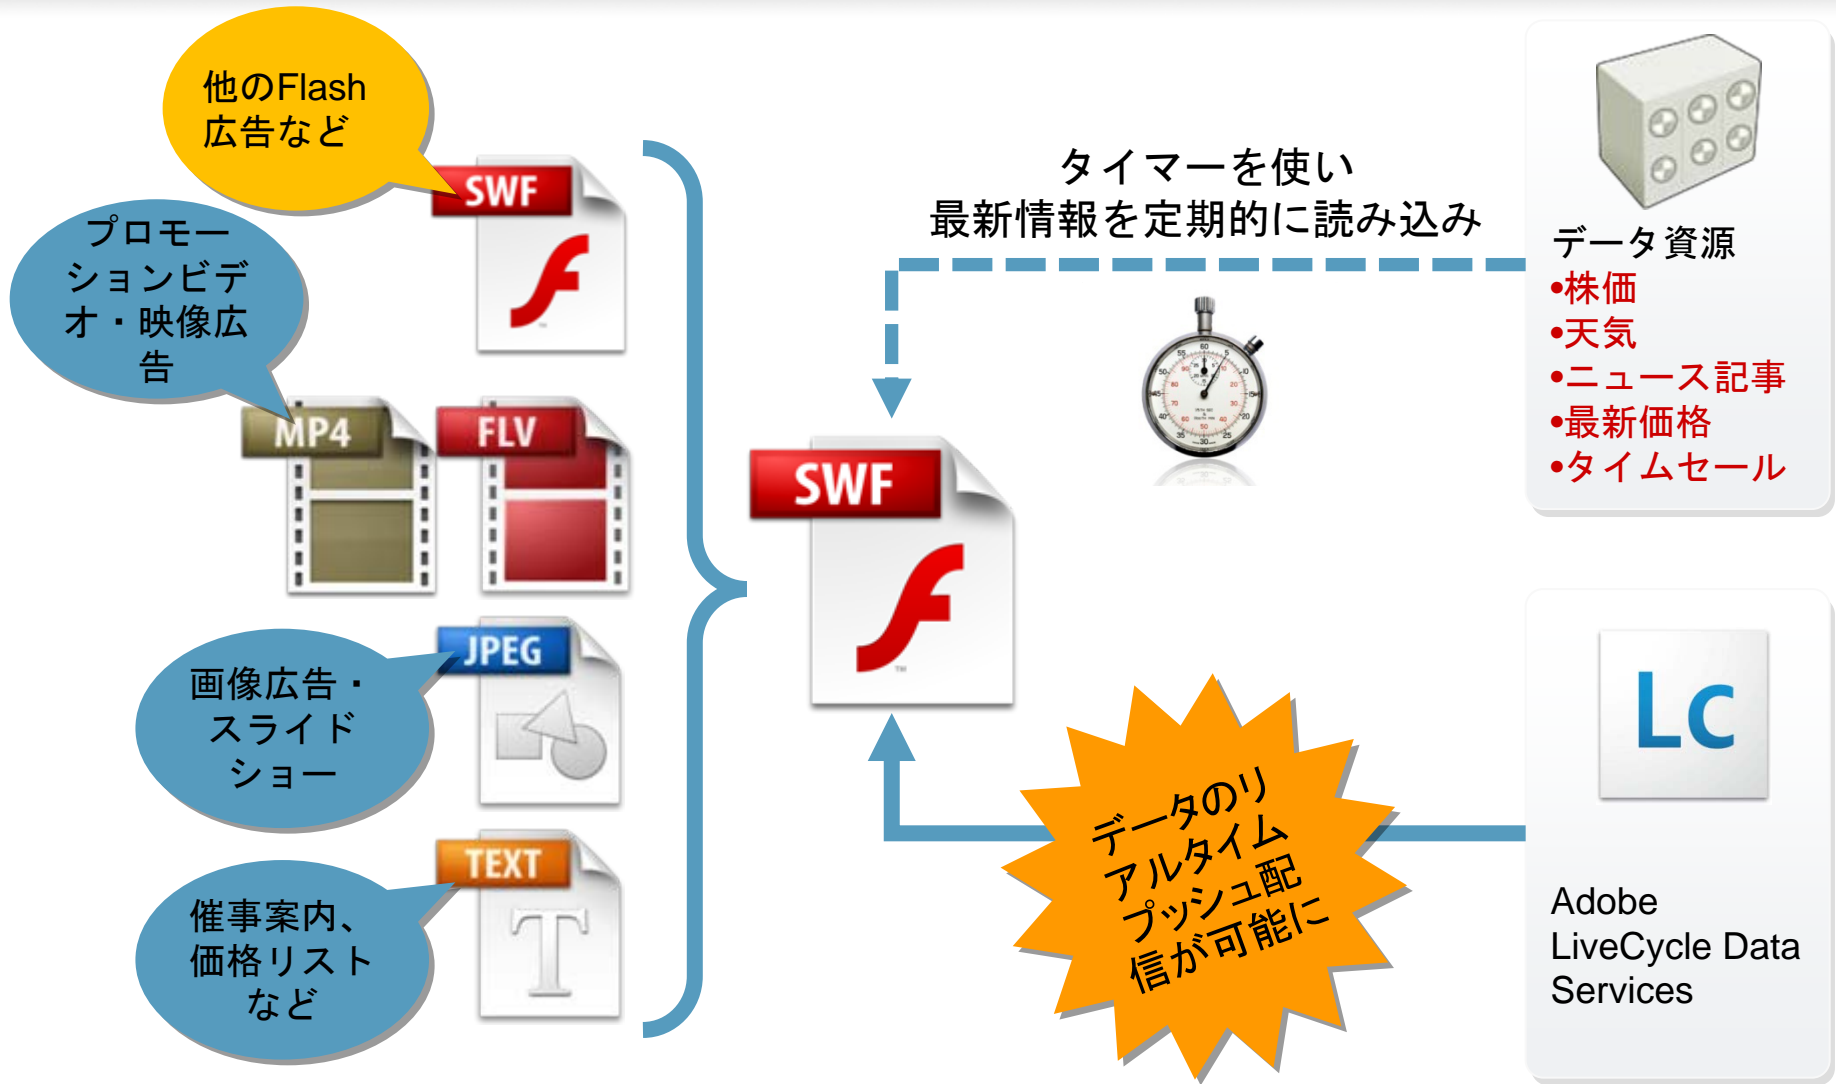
他のFlash広告など

SWF

プロモーションビデオ・映像広告

MP4

FLV

画像広告・スライドショー

JPEG

催事案内、価格リストなど

TEXT

T

SWF

タイマーを使い
最新情報を定期的に読み込み

データ資源
•株価
•天気
•ニュース記事
•最新価格
•タイムセール

データのリアルタイムプッシュ配信が可能に

Lc

Adobe LiveCycle Data Services